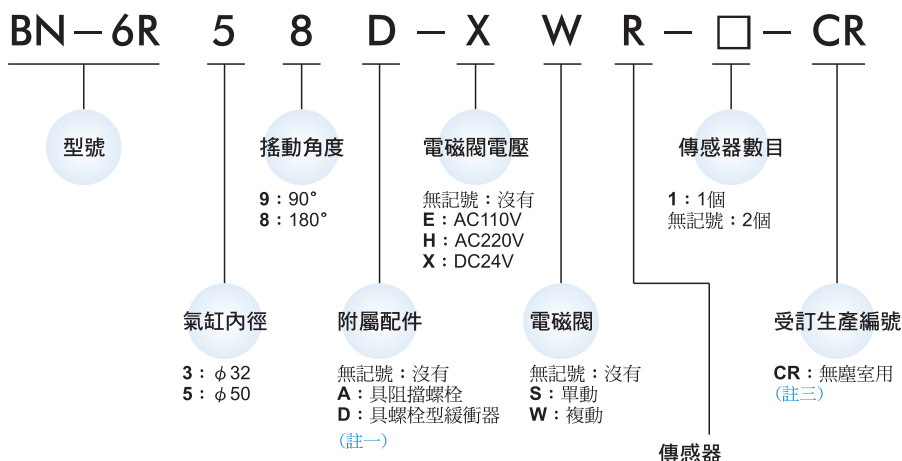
BN－6R 5 8 D－X W R－□－CR

型號

搖動角度
9：90°
8：180°

電磁閥電壓
無記號：沒有
E：AC110V
H：AC220V
X：DC24V

傳感器數目
1：1個
無記號：2個

氣缸內徑
3：$\phi$32
5：$\phi$50

附屬配件
無記號：沒有
A：具阻擋螺栓
D：具螺栓型緩衝器
(註一)

電磁閥
無記號：沒有
S：單動
W：複動

受訂生產編號
CR：無塵室用
(註三)

傳感器